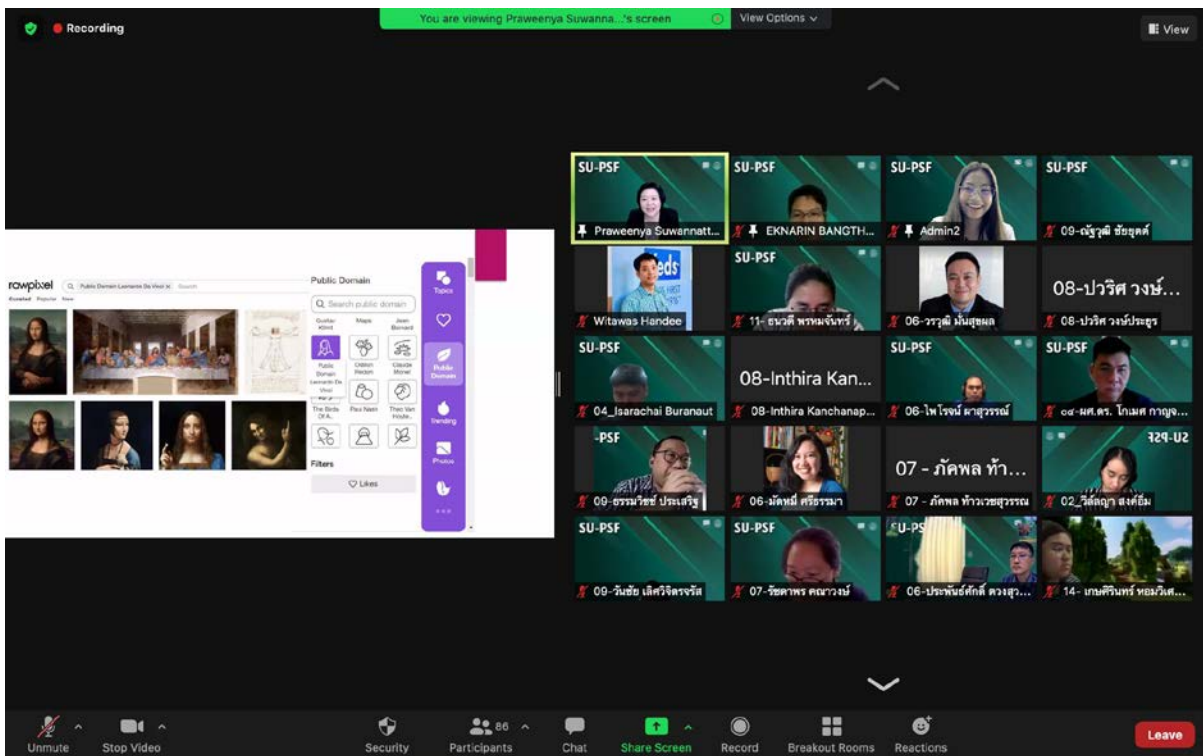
Recording

You are viewing Praweenya Suwanna...'s screen

View Options

View

rawpixel

Public Domain Leonardo Da Vinci

Public Domain

Search public domain

Gustav Klimt

Maps

Jean Bernard

Public Domain Leonardo Da Vinci

Claude Monet

The Birds Of A...

Paul Nash

Topics

Public Domain

Trending

Photos

Filters

Likes

SU-PSF

Praweenya Suwannatt...

SU-PSF

EKNARIN BANGTH...

SU-PSF

Admin2

SU-PSF

09-ณัฐวุฒิ ชัยยุคต์

Witawas Handee

SU-PSF

11- ธนวดี พรหมจันทร์

06-วรวุฒิ มั่นสุขผล

08-ปวริศ วงษ์...

08-ปวริศ วงษ์ประยูร

SU-PSF

04_Isarachai Buranaut

08-Inthira Kan...

08-Inthira Kanchanap...

SU-PSF

06-ไพโรจน์ ผาสุวรรณ์

SU-PSF

๐๔-ผศ.ดร. โกเมศ กาญจ...

-PSF

09-ธรรมวิชช์ ประเสริฐ

06-มัตหมี่ ศรีธรรมา

07 - ภัคพล ท้า...

07 - ภัคพล ท้าวเวชสุวรรณ

SU-PSF

02_วิสัลญา สงค์อิ่ม

SU-PSF

09-วันชัย เลิศวิจิตรจรัส

SU-PSF

07-รัชดาพร คณาวงษ์

SU-PS

06-ประพันธ์ศักดิ์ ดวงสุว...

14- เกษศิรินทร์ หอมวิเศ...

Unmute

Stop Video

Security

Participants 86

Chat

Share Screen

Record

Breakout Rooms

Reactions

Leave